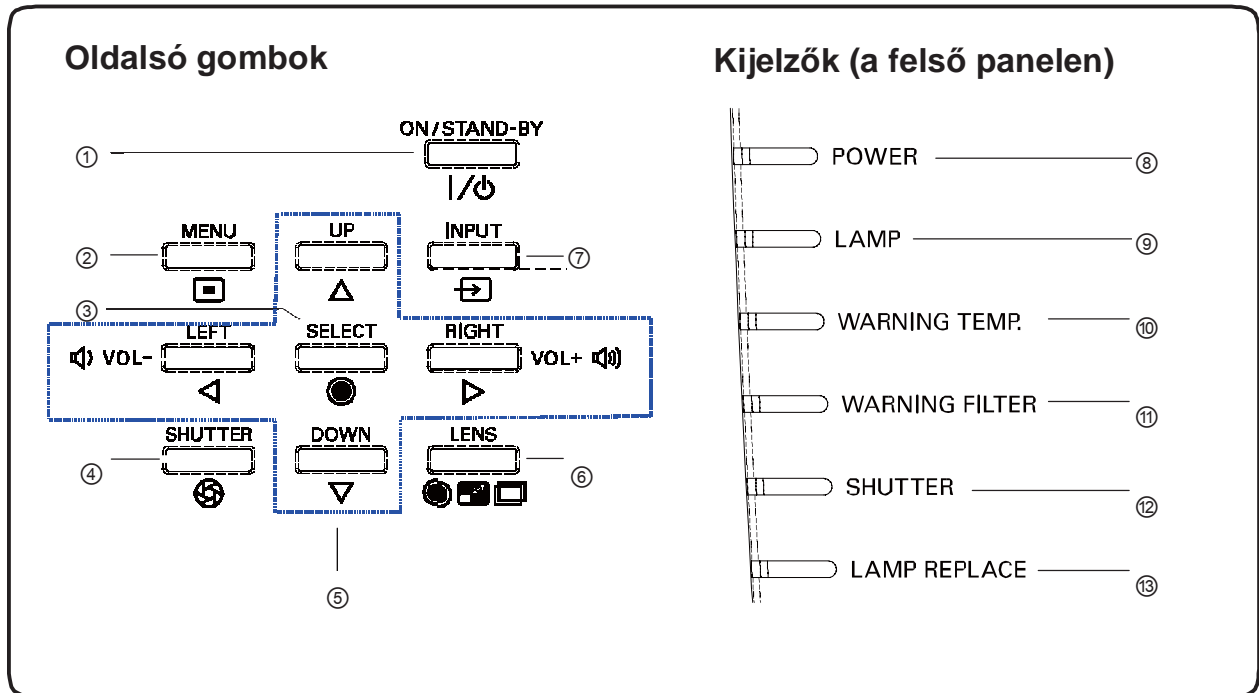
Oldalsó gombok

Kijelzők (a felső panelen)

①
ON/STAND-BY
I/⏻

②
MENU

UP
△

INPUT
⑦

③
SELECT

LEFT
VOL–
◁

RIGHT
VOL+
▷

④
SHUTTER

DOWN
▽

LENS
⑥

⑤

POWER ⑧

LAMP ⑨

WARNING TEMP. ⑩

WARNING FILTER ⑪

SHUTTER ⑫

LAMP REPLACE ⑬